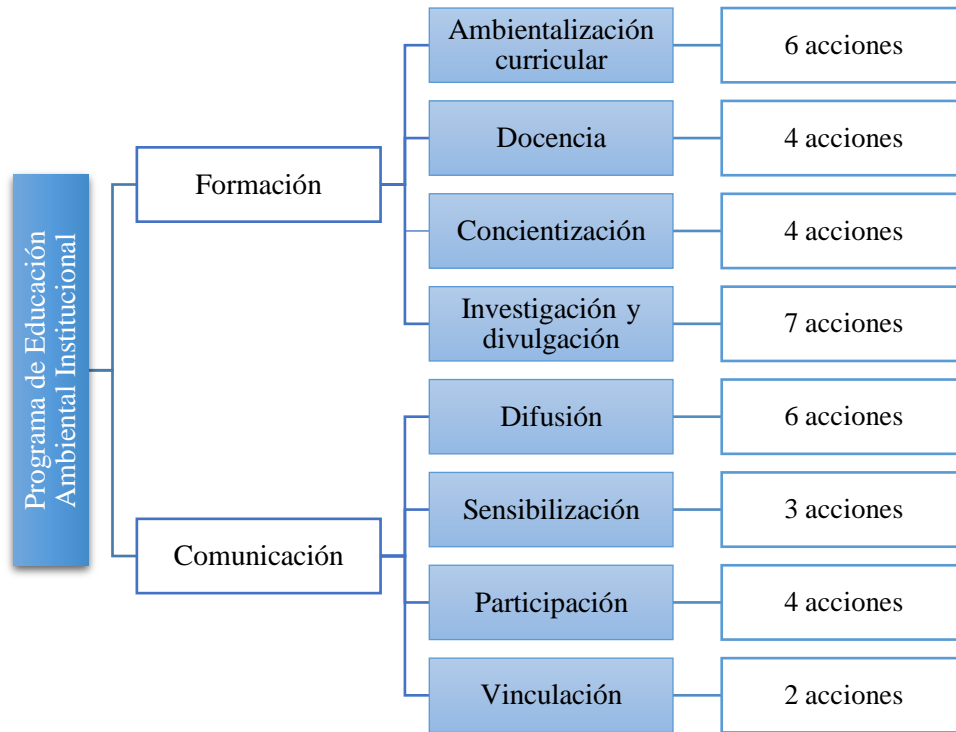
Programa de Educación Ambiental Institucional

Formación

Ambientalización curricular
6 acciones

Docencia
4 acciones

Concientización
4 acciones

Investigación y divulgación
7 acciones

Comunicación

Difusión
6 acciones

Sensibilización
3 acciones

Participación
4 acciones

Vinculación
2 acciones